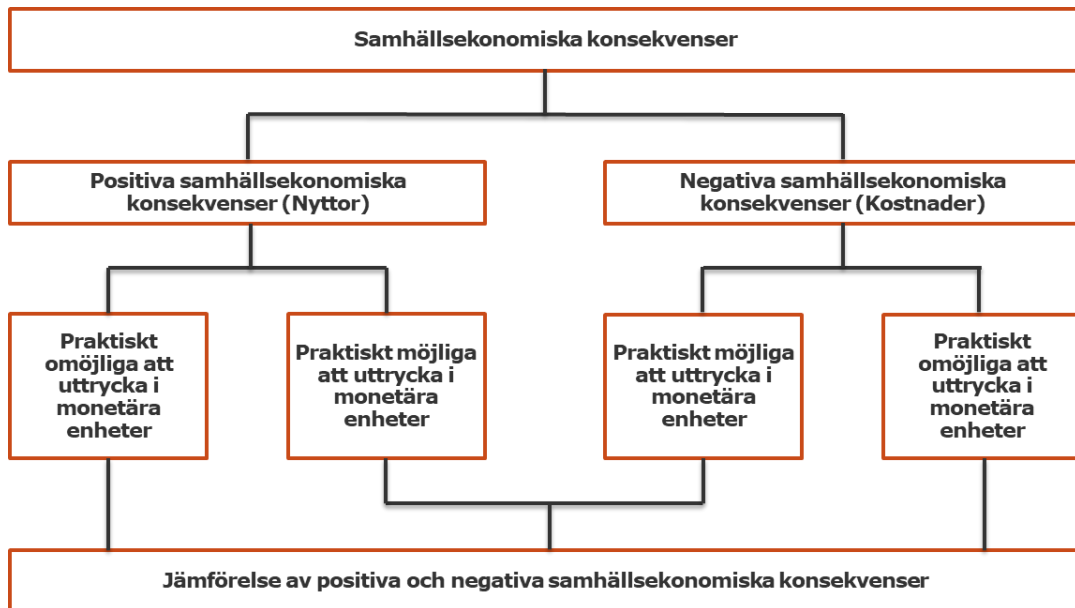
Samhällsekonomiska konsekvenser

Positiva samhällsekonomiska konsekvenser (Nyttor)

Negativa samhällsekonomiska konsekvenser (Kostnader)

Praktiskt omöjliga att uttrycka i monetära enheter

Praktiskt möjliga att uttrycka i monetära enheter

Praktiskt möjliga att uttrycka i monetära enheter

Praktiskt omöjliga att uttrycka i monetära enheter

Jämförelse av positiva och negativa samhällsekonomiska konsekvenser